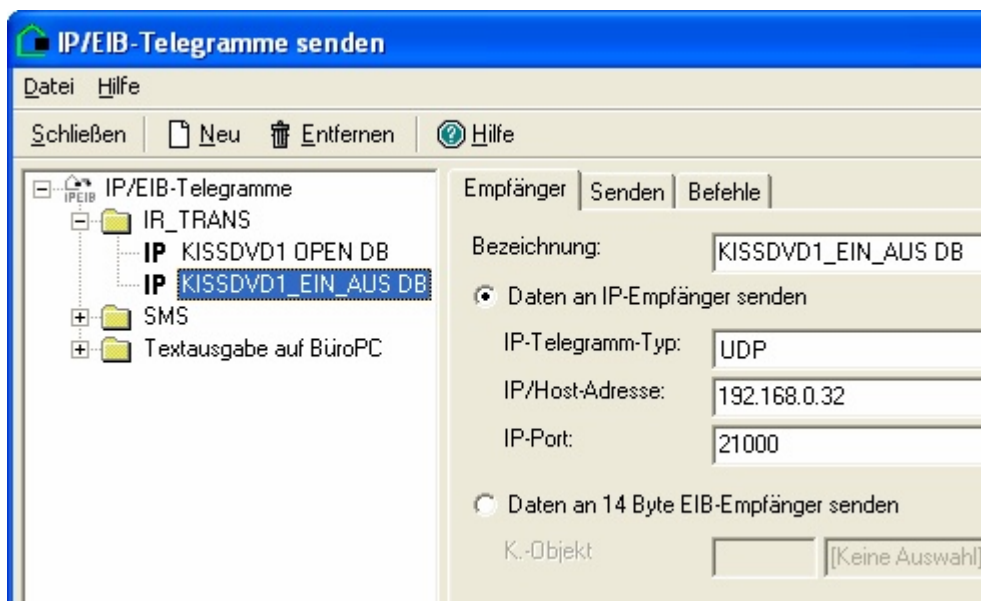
IP/EIB-Telegramme senden

Datei Hilfe

Schließen Neu Entfernen Hilfe

IP/EIB-Telegramme
IPEIB
IR_TRANS
IP KISSDVD1 OPEN DB
IP KISSDVD1_EIN_AUS DB
SMS
Textausgabe auf BüroPC

Empfänger Senden Befehle

Bezeichnung: KISSDVD1_EIN_AUS DB

Daten an IP-Empfänger senden

IP-Telegramm-Typ: UDP

IP/Host-Adresse: 192.168.0.32

IP-Port: 21000

Daten an 14 Byte EIB-Empfänger senden

K.-Objekt [Keine Auswahl]